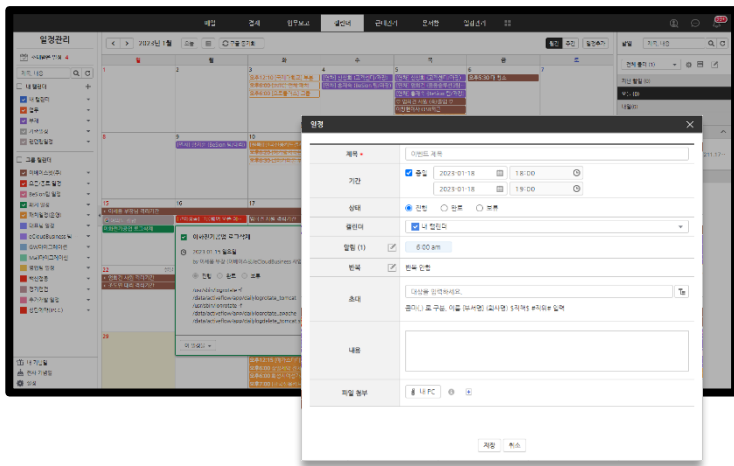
메일 결재 업무보고 캘린더 관리자 문서함 일정관리

일정관리

2023년 1월 오늘

일 월 화 수 목 금 토

내 캘린더

그룹 캘린더

일정

제목 * 이벤트 제목

기간 종일 2023-01-18 18:00 2023-01-18 19:00

상태 진행 완료 보류

캘린더 내 캘린더

알림 (1) 8:00 am

반복 반복 안함

초대 대상을 입력하세요.

내용

파일 첨부 내 PC

저장 취소